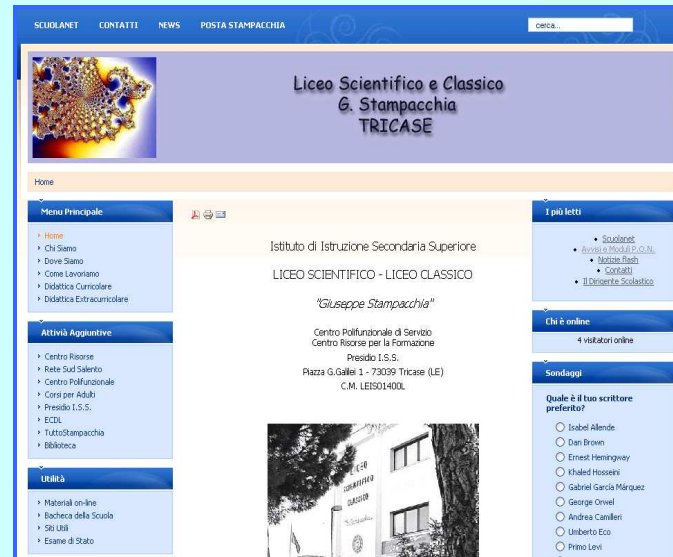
SCUOLANET CONTATTI NEWS POSTA STAMPACCHIA

cerca...

Liceo Scientifico e Classico
G. Stampacchia
TRICASE

Home

Menu Principale

Home
Chi Siamo
Dove Siamo
Come Lavoriamo
Didattica Curricolare
Didattica Extracurricolare

Attività Aggiuntive

Centro Risorse
Rete Sud Salento
Centro Polifunzionale
Corsi per Adulti
Presidio I.S.S.
ECDL
TuttoStampacchia
Biblioteca

Utilità

Materiali on-line
Bacheca della Scuola
Siti Utili
Esame di Stato

Istituto di Istruzione Secondaria Superiore

LICEO SCIENTIFICO - LICEO CLASSICO

"Giuseppe Stampacchia"

Centro Polifunzionale di Servizio
Centro Risorse per la Formazione
Presidio I.S.S.
Piazza G.Galilei 1 - 73039 Tricase (LE)
C.M. LEIS01400L

I più letti

Scuolanet
Avvisi e Moduli P.O.N.
Notizie flash
Contatti
Il Dirigente Scolastico

Chi è online

4 visitatori online

Sondaggi

Quale è il tuo scrittore preferito?

Isabel Allende
Dan Brown
Ernest Hemingway
Khaled Hosseini
Gabriel García Márquez
George Orwel
Andrea Camilleri
Umberto Eco
Primo Levi